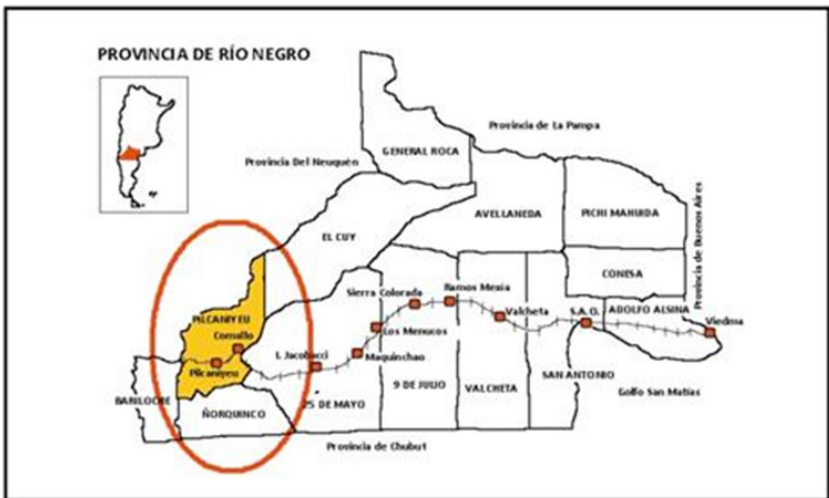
PROVINCIA DE RÍO NEGRO

Provincia de La Pampa

GENERAL ROCA

Provincia Del Neuquén

Provincia de Buenos Aires

AVELLANEDA

PICHI MAHUIDA

EL CUY

CONESA

Ramos Mexia

Sierra Colorada

Valcheta

S.A.O.

ADOLFO ALSINA

Viedma

PILCANIYEU

Comallo

Los Menucos

I. Jacobacci

Maquinchao

Pilcaniyeu

9 DE JULIO

VALCHETA

SAN ANTONIO

Golfo San Matías

BARILOCHE

ÑORQUINCO

25 DE MAYO

Provincia de Chubut